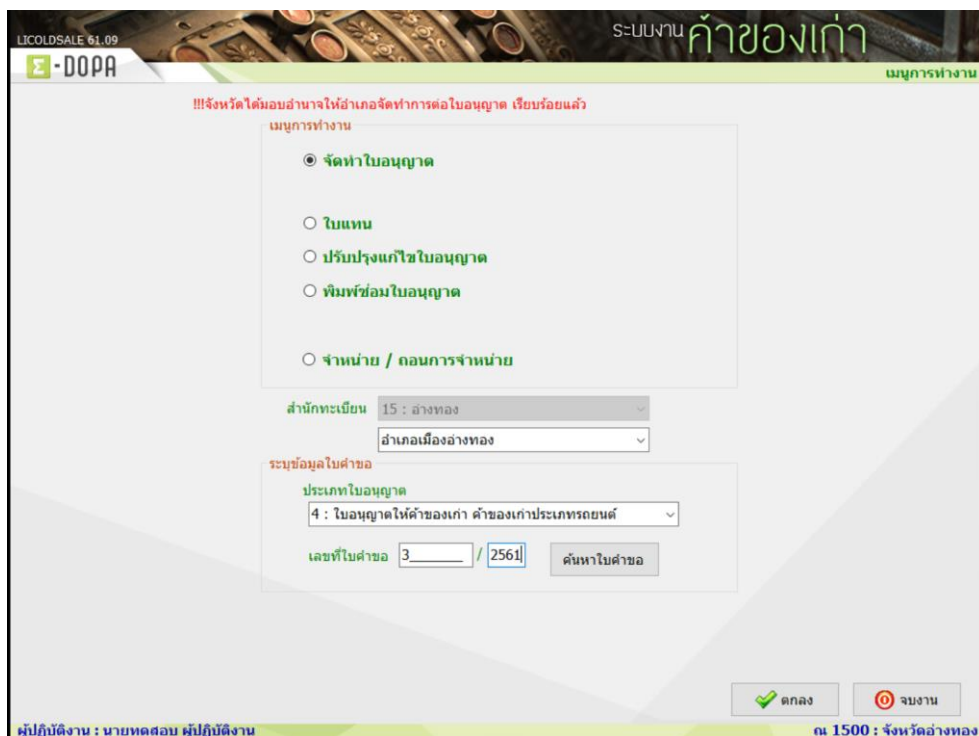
LICOLDSALE 61.09
Σ-DOPA
ระบบงาน ค้าของเก่า
เมนูการทำงาน

!!!จังหวัดได้มอบอำนาจให้อำเภอจัดทำการต่อใบอนุญาต เรียบร้อยแล้ว

เมนูการทำงาน
◉ จัดทำใบอนุญาต
○ ใบแทน
○ ปรับปรุงแก้ไขใบอนุญาต
○ พิมพ์ซ่อมใบอนุญาต
○ จำหน่าย / ถอนการจำหน่าย

สำนักทะเบียน 15 : อ่างทอง
อำเภอเมืองอ่างทอง

ระบุข้อมูลใบคำขอ
ประเภทใบอนุญาต
4 : ใบอนุญาตให้ค้าของเก่า ค้าของเก่าประเภทรถยนต์
เลขที่ใบคำขอ 3 / 2561 ค้นหาใบคำขอ

ตกลง
จบงาน

ผู้ปฏิบัติงาน : นายทดสอบ ผู้ปฏิบัติงาน
ณ 1500 : จังหวัดอ่างทอง